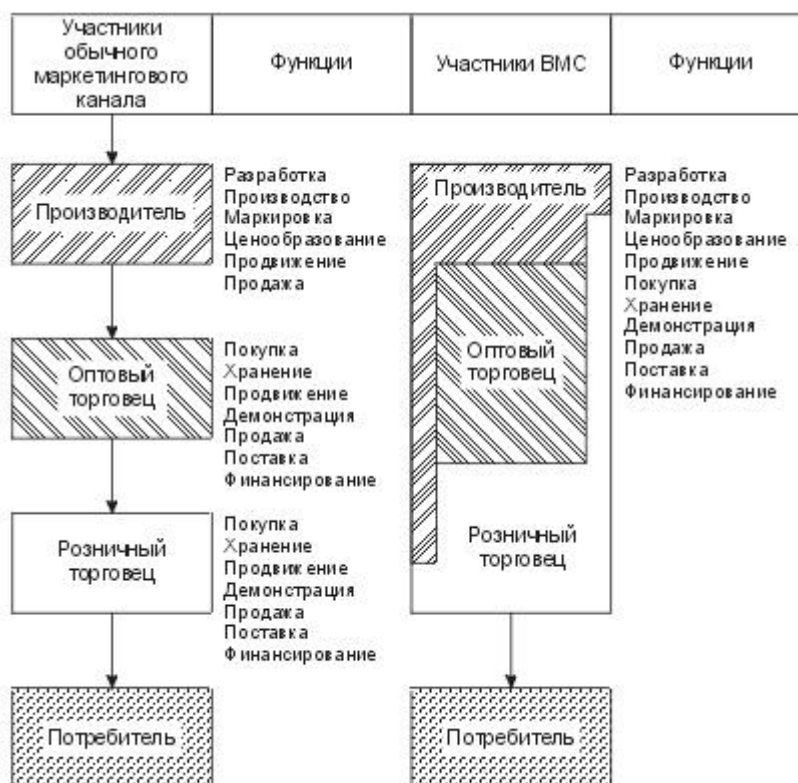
| Участники обычного маркетингового канала | Функции | Участники ВМС | Функции |
|---|---|---|---|

Производитель

Разработка
Производство
Маркировка
Ценообразование
Продвижение
Продажа

Оптовый торговец

Покупка
Хранение
Продвижение
Демонстрация
Продажа
Поставка
Финансирование

Розничный торговец

Покупка
Хранение
Продвижение
Демонстрация
Продажа
Поставка
Финансирование

Потребитель

Производитель

Разработка
Производство
Маркировка
Ценообразование
Продвижение
Покупка
Хранение
Демонстрация
Продажа
Поставка
Финансирование

Оптовый торговец

Розничный торговец

Потребитель